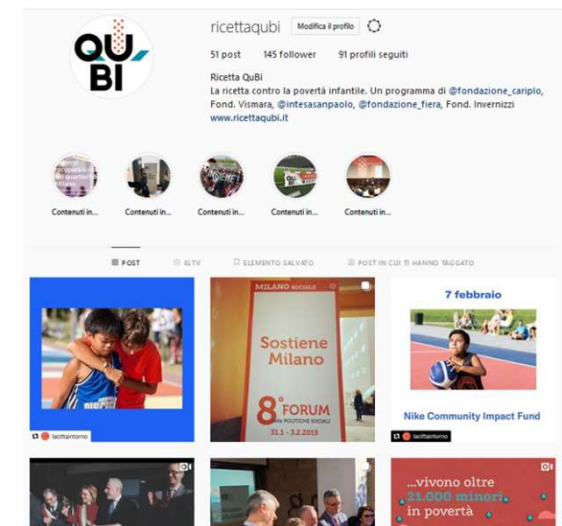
QU BI

ricettaqubi Modifica il profilo

51 post 145 follower 91 profili seguiti

Ricetta QuBi
La ricetta contro la povertà infantile. Un programma di @fondazione_cariplo, Fond. Vismara, @intesasanpaolo, @fondazione_fiera, Fond. Invernizzi
www.ricettaqubi.it

Contenuti in... Contenuti in... Contenuti in... Contenuti in... Contenuti in...

POST IGTV ELEMENTO SALVATO POST IN CUI TI HANNO TAGGATO

lacittaintorno

MILANO SOCIALE
Sostiene Milano
8° FORUM POLITICHE SOCIALI
31.1 - 3.2.2019

7 febbraio

Nike Community Impact Fund

lacittaintorno

...vivono oltre 21.000 minori in povertà